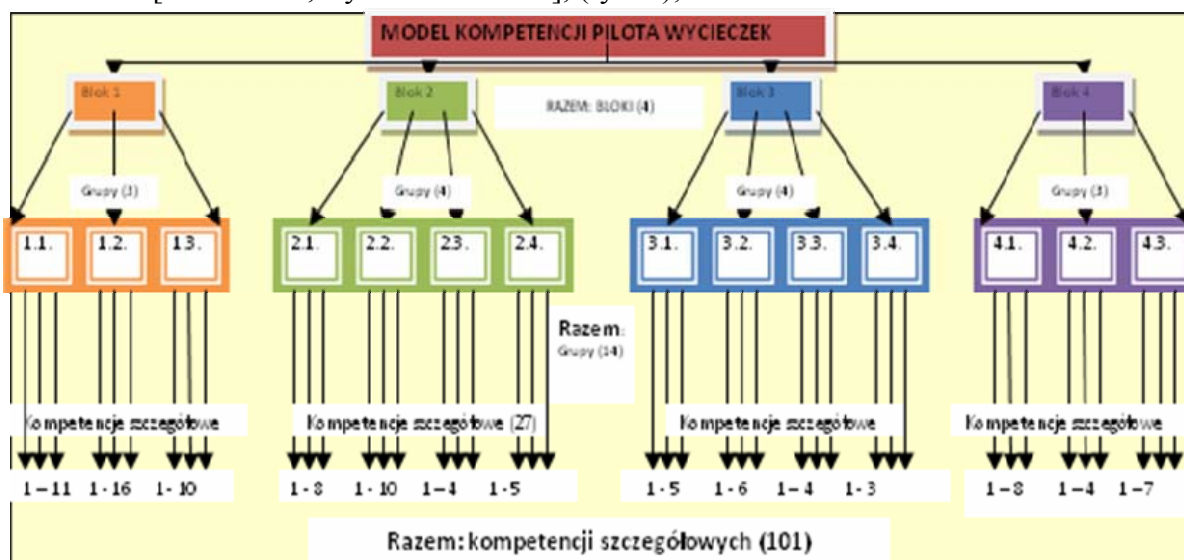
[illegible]

MODEL KOMPETENCJI PILOTA WYCIECZEK

Blok 1

Blok 2

RAZEM: BLOKI (4)

Blok 3

Blok 4

Grupy (3)

Grupy (4)

Grupy (4)

Grupy (3)

1.1.
1.2.
1.3.

2.1.
2.2.
2.3.
2.4.

3.1.
3.2.
3.3.
3.4.

4.1.
4.2.
4.3.

Razem:
Grupy (14)

Kompetencje szczegółowe

Kompetencje szczegółowe (27)

Kompetencje szczegółowe

Kompetencje szczegółowe

1 – 11
1 - 16
1 - 10

1 - 8
1 - 10
1 – 4
1 - 5

1 - 5
1 - 6
1 – 4
1 - 3

1 – 8
1 – 4
1 – 7

Razem: kompetencji szczegółowych (101)